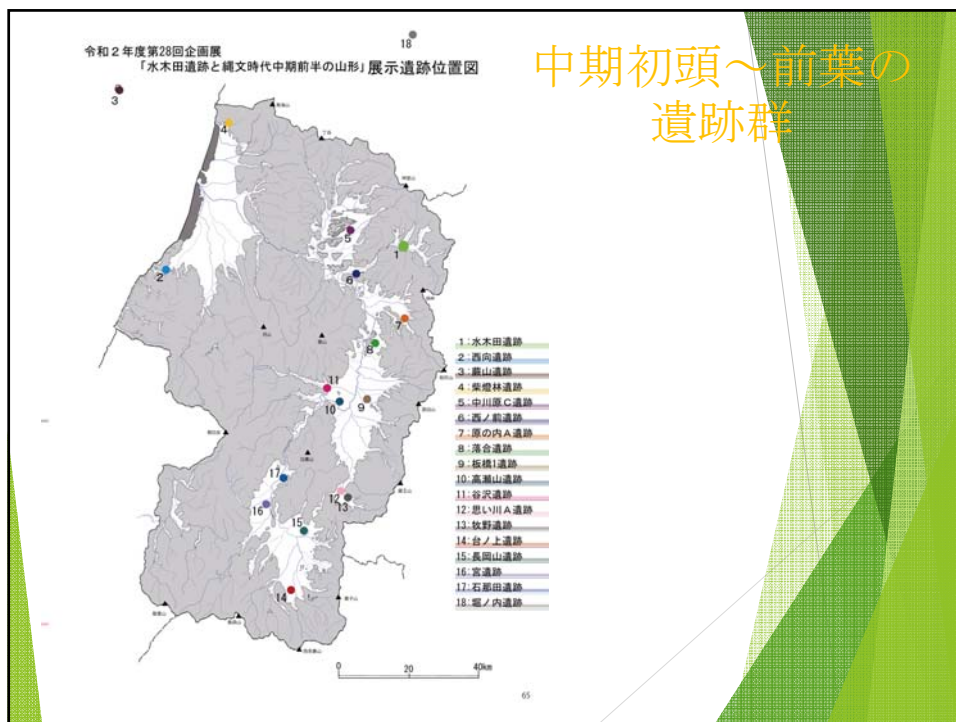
令和２年度第28回企画展
「水木田遺跡と縄文時代中期前半の山形」展示遺跡位置図

中期初頭～前葉の遺跡群

18
3
4
5
1
2
6
7
8
11
10
9
17
12
13
16
15
14

1：水木田遺跡
2：西向遺跡
3：蔵山遺跡
4：柴燈林遺跡
5：中川原C遺跡
6：西ノ前遺跡
7：原の内A遺跡
8：落合遺跡
9：板橋1遺跡
10：高瀬山遺跡
11：谷沢遺跡
12：思い川A遺跡
13：牧野遺跡
14：台ノ上遺跡
15：長岡山遺跡
16：宮遺跡
17：石那田遺跡
18：堀ノ内遺跡

0
20
40km

65